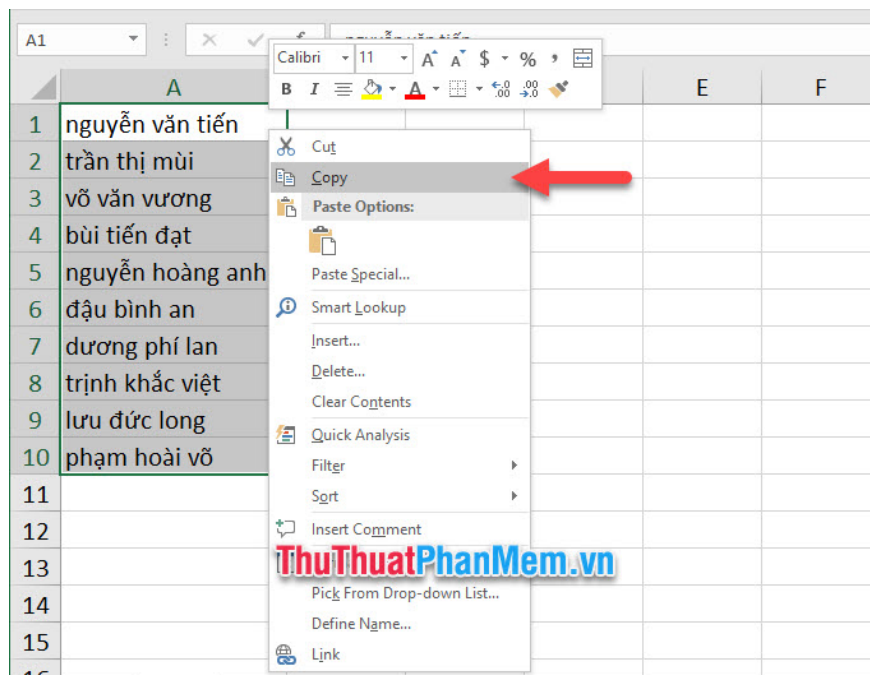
A1

Calibri 11 A A $ % ,

B I A

A E F

1 nguyễn văn tiến
2 trần thị mùi
3 võ văn vương
4 bùi tiến đạt
5 nguyễn hoàng anh
6 đậu bình an
7 dương phí lan
8 trịnh khắc việt
9 lưu đức long
10 phạm hoài võ
11
12
13
14
15

Cut
Copy
Paste Options:
Paste Special...
Smart Lookup
Insert...
Delete...
Clear Contents
Quick Analysis
Filter
Sort
Insert Comment
ThuThuatPhanMem.vn
Pick From Drop-down List...
Define Name...
Link